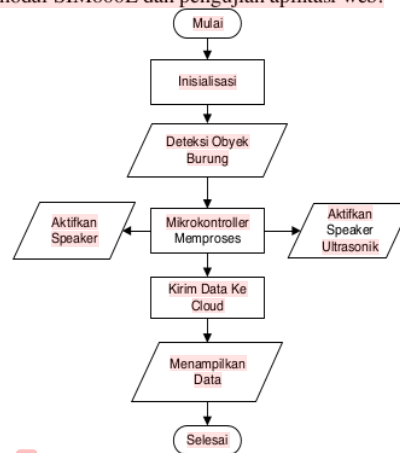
modul SIM800L dan pengujian aplikasi web.

Mulai

Inisialisasi

Deteksi Obyek Burung

Aktifkan Speaker

Mikrokontroller Memproses

Aktifkan Speaker Ultrasonik

Kirim Data Ke Cloud

Menampilkan Data

Selesai